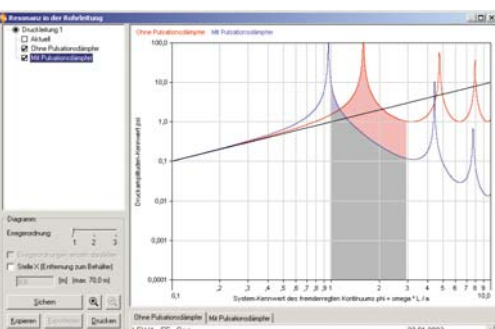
Resonanz in der Rohrleitung

Druckleitung 1
Aktuell
Ohne Pulsationsdämpfer
Mit Pulsationsdämpfer

Ohne Pulsationsdämpfer Mit Pulsationsdämpfer

100,0
10,0
1,0
0,1
0,01
0,001
0,0001

Druckamplituden-Kennwert psi

0,1 ,2 ,3 ,4 ,5 ,6 ,7 ,8 ,9 1 2 3 4 5 6 7 8 9 10,0

System-Kennwert des fremderregten Kontinuums phi = omega * L / a

Diagramm
Erregerordnung
1 2 3
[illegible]
Stelle X (Entfernung zum Behälter)
[m] (max. 70,0 m)

Sichern
Kopieren
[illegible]
Drucken

Ohne Pulsationsdämpfer
Mit Pulsationsdämpfer

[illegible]